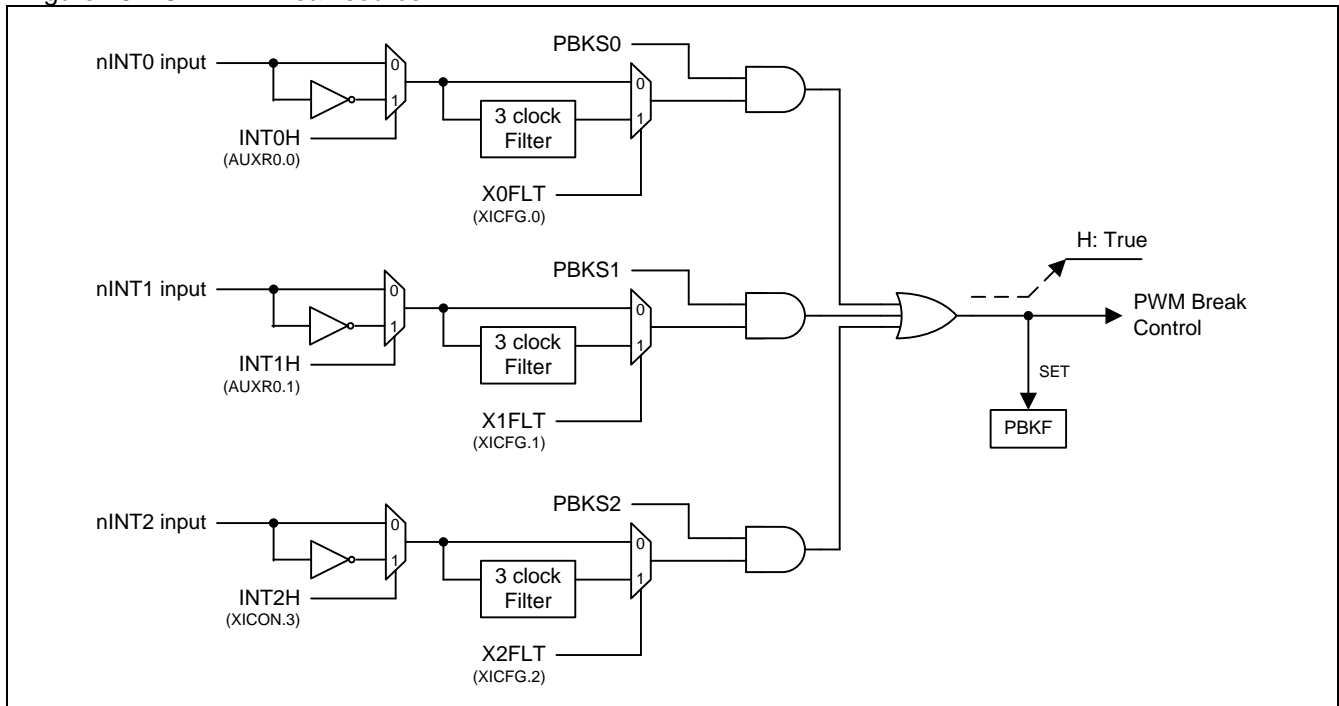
nINT0 input
0
1
INT0H
(AUXR0.0)
3 clock Filter
0
1
X0FLT
(XICFG.0)
PBKS0

nINT1 input
0
1
INT1H
(AUXR0.1)
3 clock Filter
0
1
X1FLT
(XICFG.1)
PBKS1

nINT2 input
0
1
INT2H
(XICON.3)
3 clock Filter
0
1
X2FLT
(XICFG.2)
PBKS2

H: True
PWM Break Control
SET
PBKF